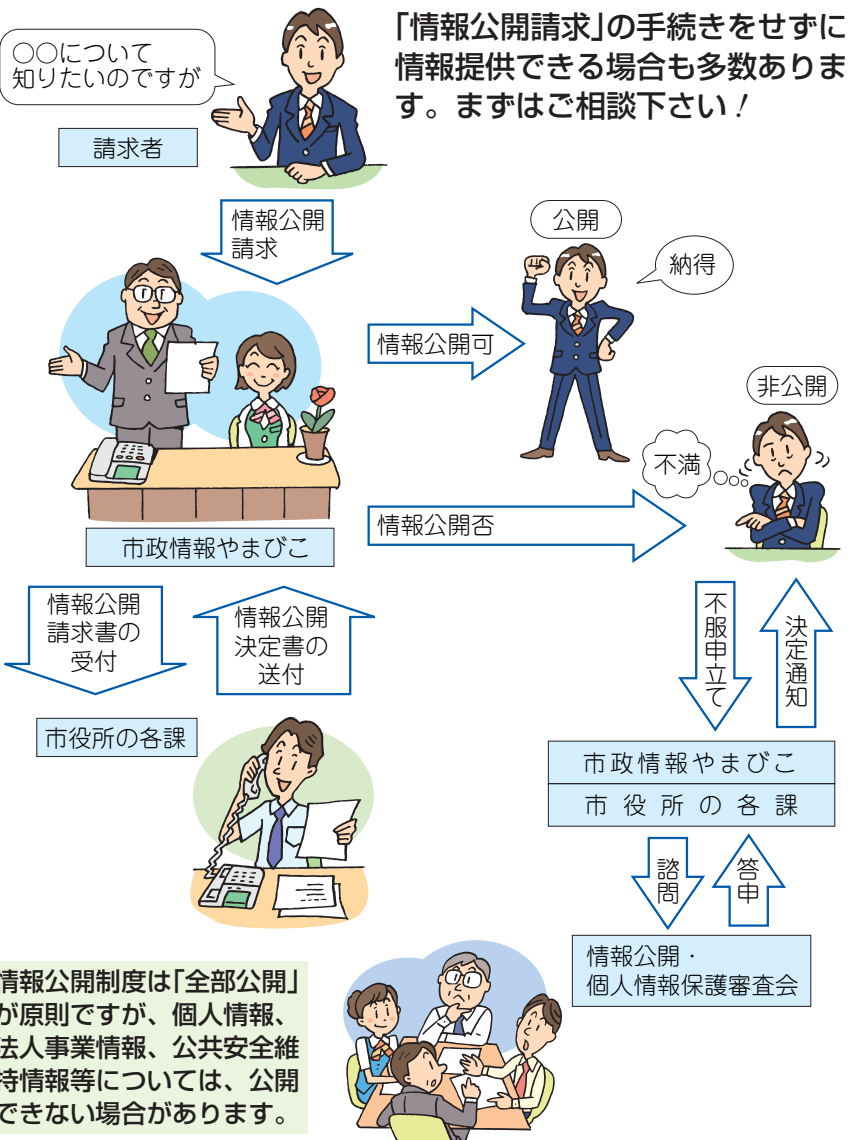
○○について知りたいのですが

請求者

「情報公開請求」の手続きをせずに情報提供できる場合も多数あります。まずはご相談下さい！

情報公開請求

公開

納得

情報公開可

非公開

不満

市政情報やまびこ

情報公開否

情報公開請求書の受付

情報公開決定書の送付

不服申立て

決定通知

市役所の各課

市政情報やまびこ

市役所の各課

諮問

答申

情報公開・個人情報保護審査会

情報公開制度は「全部公開」が原則ですが、個人情報、法人事業情報、公共安全維持情報等については、公開できない場合があります。